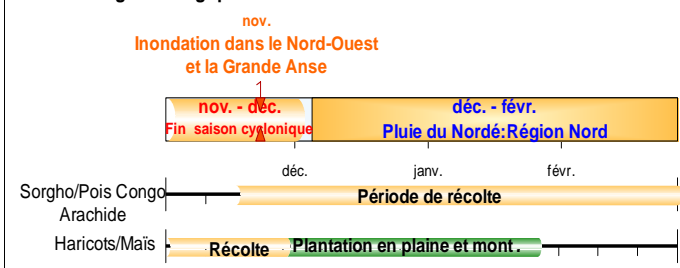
nov.
Inondation dans le Nord-Ouest et la Grande Anse

1

nov. - déc.
Fin saison cyclonique

déc. - févr.
Pluie du Nordé: Région Nord

déc.
janv.
févr.

Sorgho/Pois Congo
Arachide
Période de récolte

Haricots/Maïs
Récolte
Plantation en plaine et mont.